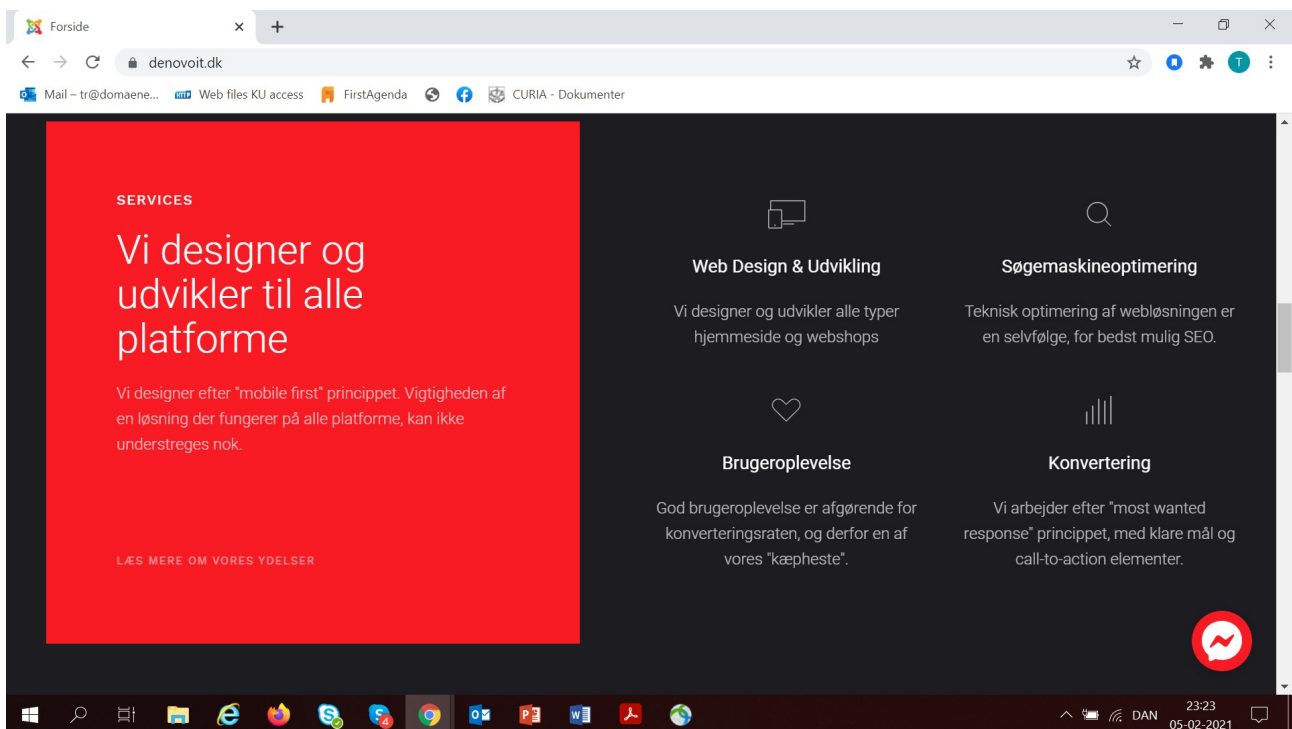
Forside
denovoit.dk
Mail – tr@domaene... Web files KU access FirstAgenda CURIA - Dokumenter

SERVICES

Vi designer og udvikler til alle platforme

Vi designer efter "mobile first" princippet. Vigtigheden af en løsning der fungerer på alle platforme, kan ikke understreges nok.

LÆS MERE OM VORES YDELSER

Web Design & Udvikling

Vi designer og udvikler alle typer hjemmeside og webshops

Søgemaskineoptimering

Teknisk optimering af webløsningen er en selvfølge, for bedst mulig SEO.

Brugeroplevelse

God brugeroplevelse er afgørende for konverteringsraten, og derfor en af vores "kæpheste".

Konvertering

Vi arbejder efter "most wanted response" princippet, med klare mål og call-to-action elementer.

4
DAN
23:23
05-02-2021